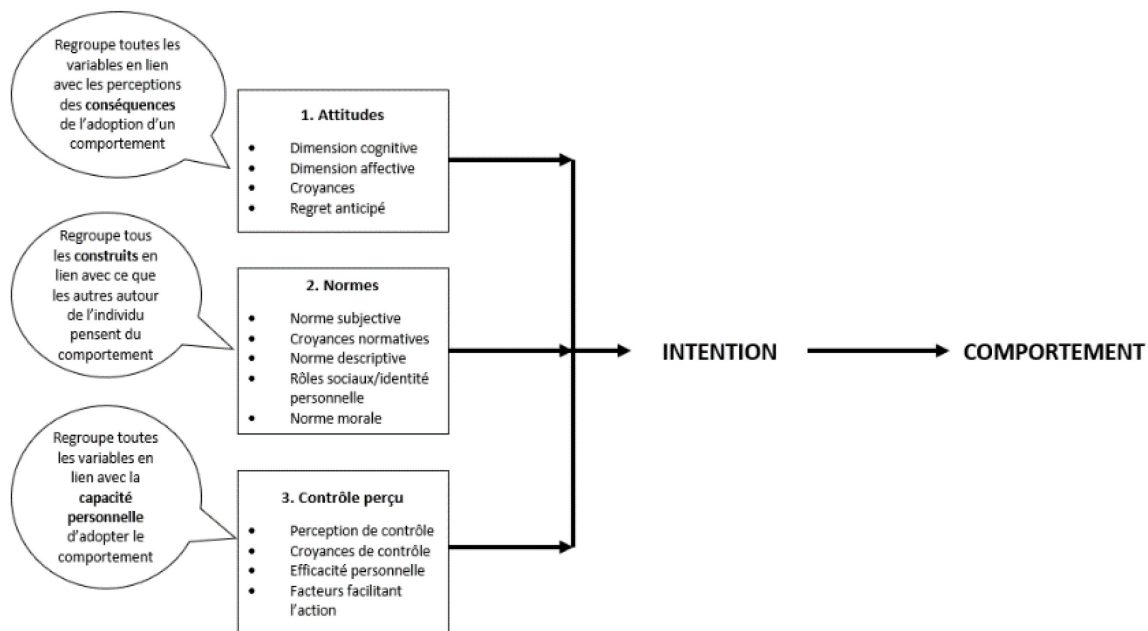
Regroupe toutes les variables en lien avec les perceptions des **conséquences** de l'adoption d'un comportement

1. Attitudes

- Dimension cognitive
- Dimension affective
- Croyances
- Regret anticipé

Regroupe tous les **construits** en lien avec ce que les autres autour de l'individu pensent du comportement

2. Normes

- Norme subjective
- Croyances normatives
- Norme descriptive
- Rôles sociaux/identité personnelle
- Norme morale

Regroupe toutes les variables en lien avec la **capacité personnelle** d'adopter le comportement

3. Contrôle perçu

- Perception de contrôle
- Croyances de contrôle
- Efficacité personnelle
- Facteurs facilitant l'action

INTENTION

COMPORTEMENT